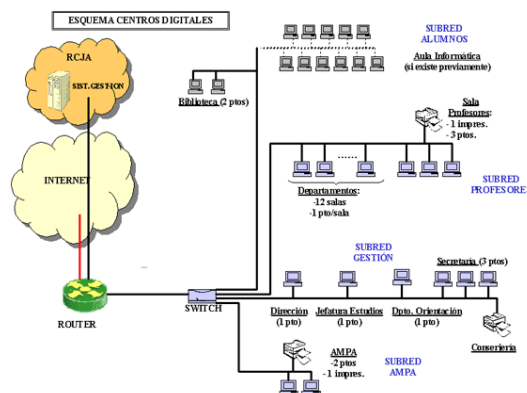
ESQUEMA CENTROS DIGITALES

RCJA

SIST. GESTION

INTERNET

ROUTER

SWITCH

Biblioteca (2 ptos)

SUBRED ALUMNOS

Aula Informática (si existe previamente)

Sala Profesores:
- 1 impres.
- 3 ptos.

SUBRED PROFESORE

Departamentos:
-12 salas
-1 pto/sala

SUBRED GESTIÓN

Secretaria (3 ptos)

Dirección (1 pto)

Jefatura Estudios (1 pto)

Dpto. Orientación (1 pto)

Conserjería

AMPA
-2 ptos
- 1 impres.

SUBRED AMPA